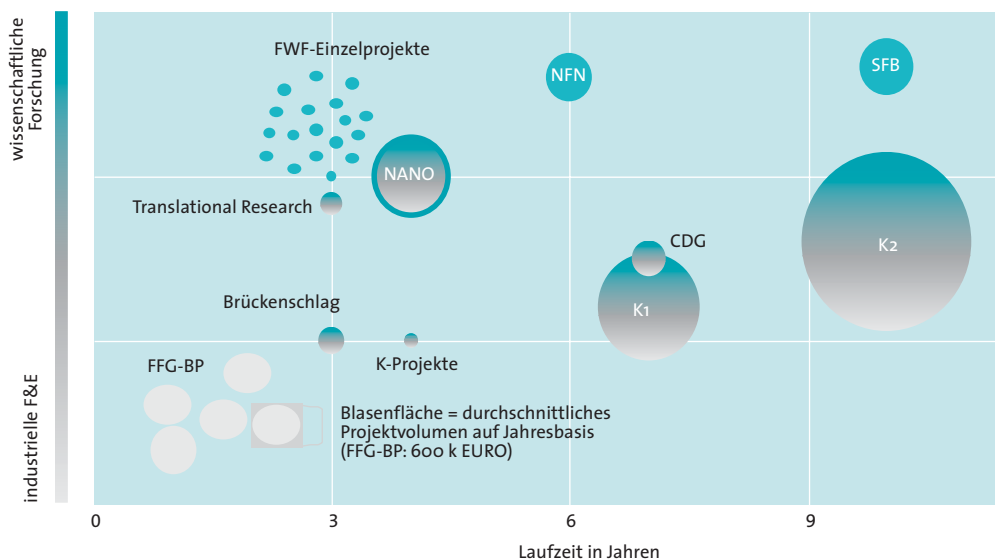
wissenschaftliche Forschung

industrielle F&E

FWF-Einzelprojekte

NFN

SFB

NANO

Translational Research

CDG

K2

K1

Brückenschlag

FFG-BP

K-Projekte

Blasenfläche = durchschnittliches Projektvolumen auf Jahresbasis (FFG-BP: 600 k EURO)

0

3

6

9

Laufzeit in Jahren